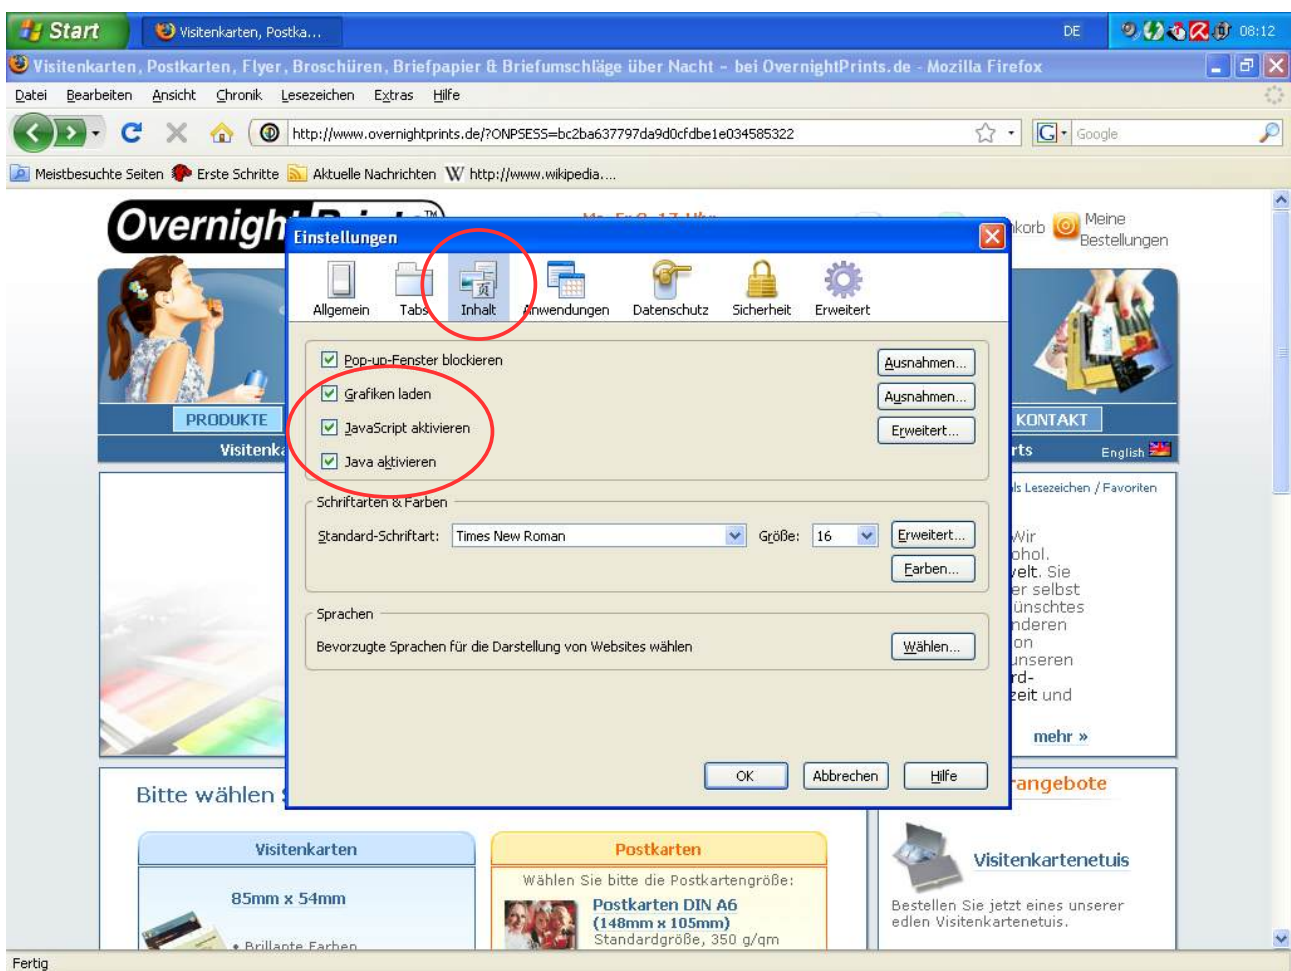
Start
Visitenkarten, Postka...
DE
08:12
Visitenkarten, Postkarten, Flyer, Broschüren, Briefpapier & Briefumschläge über Nacht - bei OvernightPrints.de - Mozilla Firefox
Datei Bearbeiten Ansicht Chronik Lesezeichen Extras Hilfe
http://www.overnightprints.de/?ONPSESS=bc2ba637797da9d0cfdbe1e034585322
Google
Meistbesuchte Seiten Erste Schritte Aktuelle Nachrichten http://www.wikipedia....
Overnigh
korb Meine Bestellungen
PRODUKTE
KONTAKT
Visitenk
rts
English
ls Lesezeichen / Favoriten
Wir
ohol.
elt. Sie
er selbst
ünschtes
nderen
on
unseren
rd-
zeit und
mehr »
Bitte wählen
angebote
Visitenkarten
85mm x 54mm
• Brillante Farben
Postkarten
Wählen Sie bitte die Postkartengröße:
Postkarten DIN A6
(148mm x 105mm)
Standardgröße, 350 g/qm
Visitenkartenetuis
Bestellen Sie jetzt eines unserer edlen Visitenkartenetuis.
Einstellungen
Allgemein Tabs Inhalt Anwendungen Datenschutz Sicherheit Erweitert
Pop-up-Fenster blockieren
Ausnahmen...
Grafiken laden
Ausnahmen...
JavaScript aktivieren
Erweitert...
Java aktivieren
Schriftarten & Farben
Standard-Schriftart: Times New Roman
Größe: 16
Erweitert...
Farben...
Sprachen
Bevorzugte Sprachen für die Darstellung von Websites wählen
Wählen...
OK
Abbrechen
Hilfe
Fertig